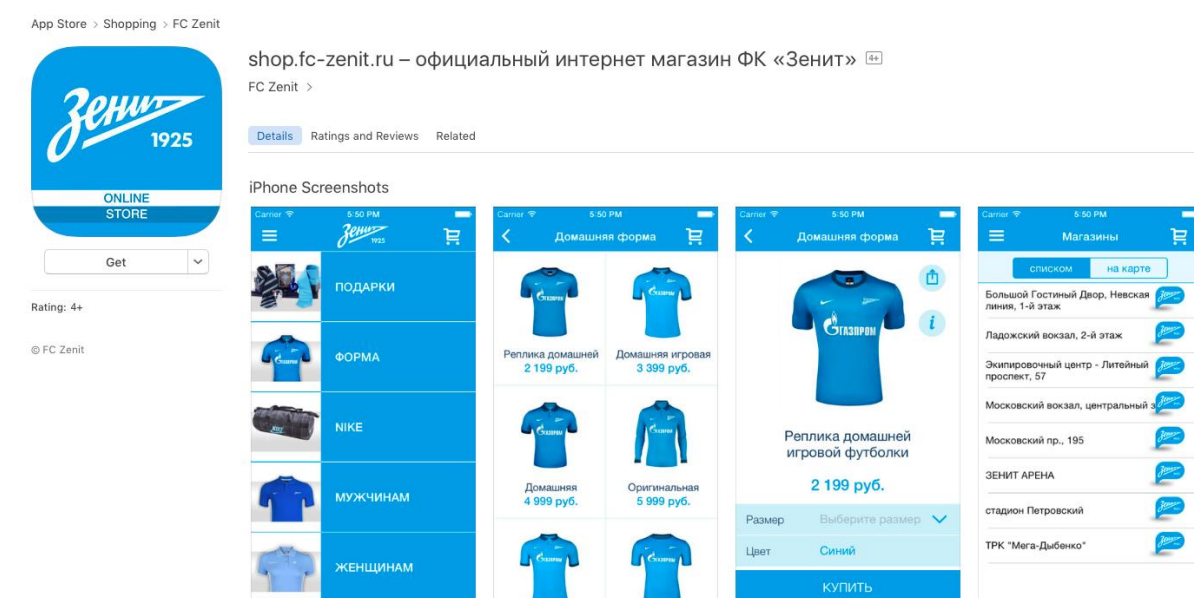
App Store > Shopping > FC Zenit

Зенит 1925 ONLINE STORE

Get

Rating: 4+

© FC Zenit

shop.fc-zenit.ru – официальный интернет магазин ФК «Зенит» 4+

FC Zenit >

Details Ratings and Reviews Related

iPhone Screenshots

Carrier 5:50 PM

Зенит 1925

ПОДАРКИ

ФОРМА

NIKE

МУЖЧИНАМ

ЖЕНЩИНАМ

Carrier 5:50 PM

Домашняя форма

Реплика домашней 2 199 руб.

Домашняя игровая 3 399 руб.

Домашняя 4 999 руб.

Оригинальная 5 999 руб.

Carrier 5:50 PM

Домашняя форма

Реплика домашней игровой футболки

2 199 руб.

Размер Выберите размер

Цвет Синий

КУПИТЬ

Carrier 5:50 PM

Магазины

списком на карте

Большой Гостиный Двор, Невская линия, 1-й этаж

Ладожский вокзал, 2-й этаж

Экипировочный центр - Литейный проспект, 57

Московский вокзал, центральный з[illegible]

Московский пр., 195

ЗЕНИТ АРЕНА

стадион Петровский

ТРК "Мега-Дыбенко"